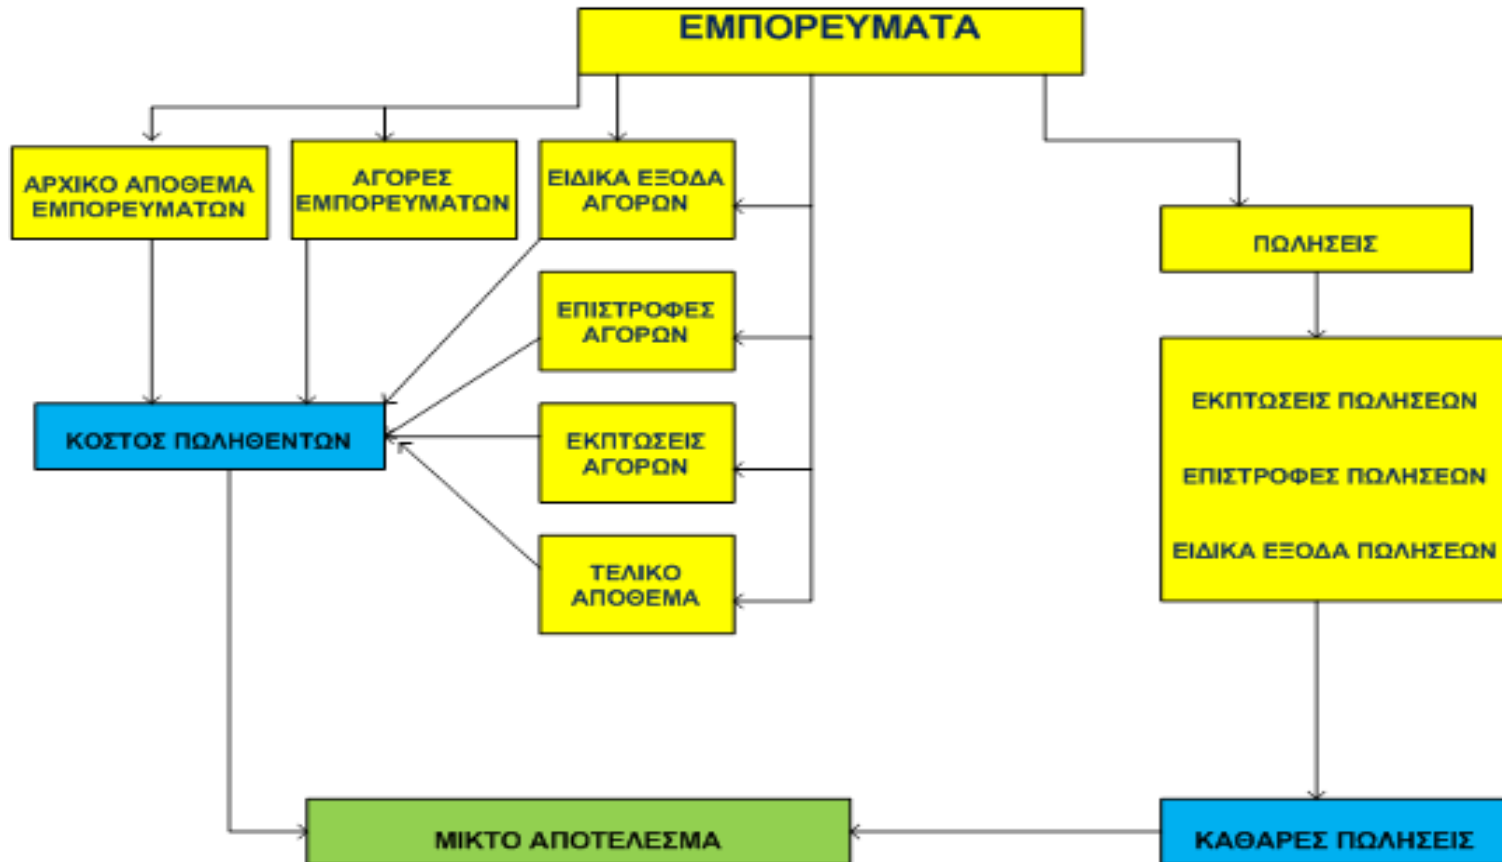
ΕΜΠΟΡΕΥΜΑΤΑ

ΑΡΧΙΚΟ ΑΠΟΘΕΜΑ ΕΜΠΟΡΕΥΜΑΤΩΝ

ΑΓΟΡΕΣ ΕΜΠΟΡΕΥΜΑΤΩΝ

ΕΙΔΙΚΑ ΕΞΟΔΑ ΑΓΟΡΩΝ

ΕΠΙΣΤΡΟΦΕΣ ΑΓΟΡΩΝ

ΕΚΠΤΩΣΕΙΣ ΑΓΟΡΩΝ

ΤΕΛΙΚΟ ΑΠΟΘΕΜΑ

ΚΟΣΤΟΣ ΠΩΛΗΘΕΝΤΩΝ

ΠΩΛΗΣΕΙΣ

ΕΚΠΤΩΣΕΙΣ ΠΩΛΗΣΕΩΝ

ΕΠΙΣΤΡΟΦΕΣ ΠΩΛΗΣΕΩΝ

ΕΙΔΙΚΑ ΕΞΟΔΑ ΠΩΛΗΣΕΩΝ

ΜΙΚΤΟ ΑΠΟΤΕΛΕΣΜΑ

ΚΑΘΑΡΕΣ ΠΩΛΗΣΕΙΣ